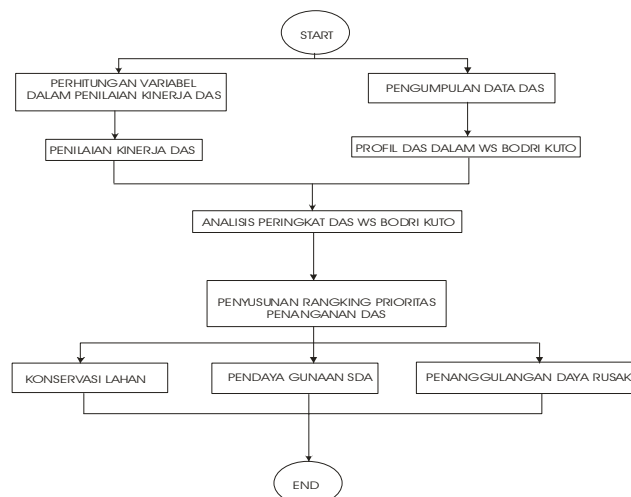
START

PERHITUNGAN VARIABEL DALAM PENILAIAN KINERJA DAS

PENGUMPULAN DATA DAS

PENILAIAN KINERJA DAS

PROFIL DAS DALAM WS BODRI KUTO

ANALISIS PERINGKAT DAS WS BODRI KUTO

PENYUSUNAN RANGKING PRIORITAS PENANGANAN DAS

KONSERVASI LAHAN

PENDAYA GUNAAN SDA

PENANGGULANGAN DAYA RUSAK

END